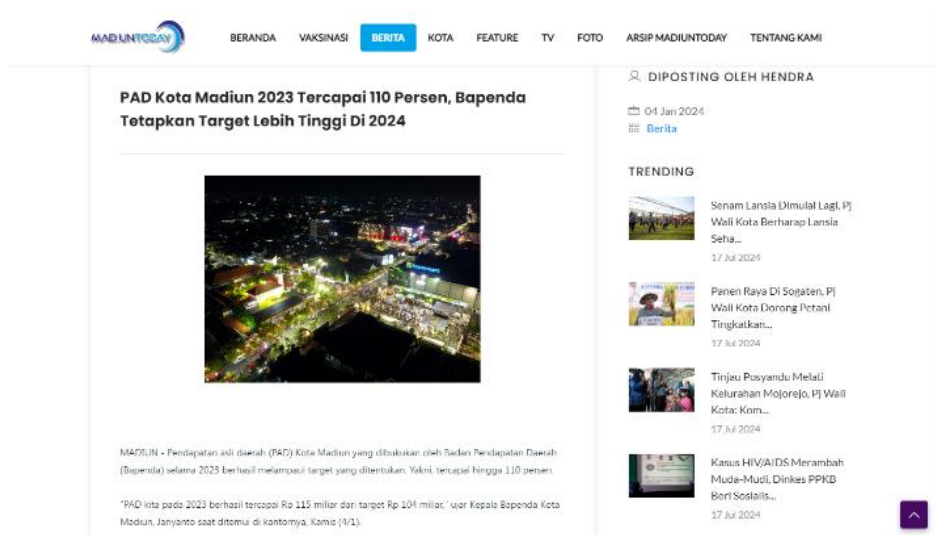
MADIUNTODAY

BERANDA VAKSINASI BERITA KOTA FEATURE TV FOTO ARSIP MADIUNTODAY TENTANG KAMI

PAD Kota Madiun 2023 Tercapai 110 Persen, Bapenda Tetapkan Target Lebih Tinggi Di 2024

MADIUN - Pendapatan asli daerah (PAD) Kota Madiun yang dibukukan oleh Badan Pendapatan Daerah (Bapenda) selama 2023 berhasil melampaui target yang ditentukan. Yakni, tercapai hingga 110 persen.

"PAD kita pada 2023 berhasil tercapai Rp 115 miliar dari target Rp 104 miliar," ujar Kepala Bapenda Kota Madiun, Janyanto saat ditemui di kantornya, Kamis (4/1).

DIPOSTING OLEH HENDRA

04 Jan 2024
Berita

TRENDING

Senam Lansia Dimulai Lagi, Pj Wali Kota Berharap Lansia Seha...
17 Jul 2024

Panen Raya Di Sogaten, Pj Wali Kota Dorong Petani Tingkatkan...
17 Jul 2024

Tinjau Posyandu Melati Kelurahan Mojorejo, Pj Wali Kota: Kom...
17 Jul 2024

Kasus HIV/AIDS Merambah Muda-Mudi, Dinkes PPKB Beri Sosialis...
17 Jul 2024